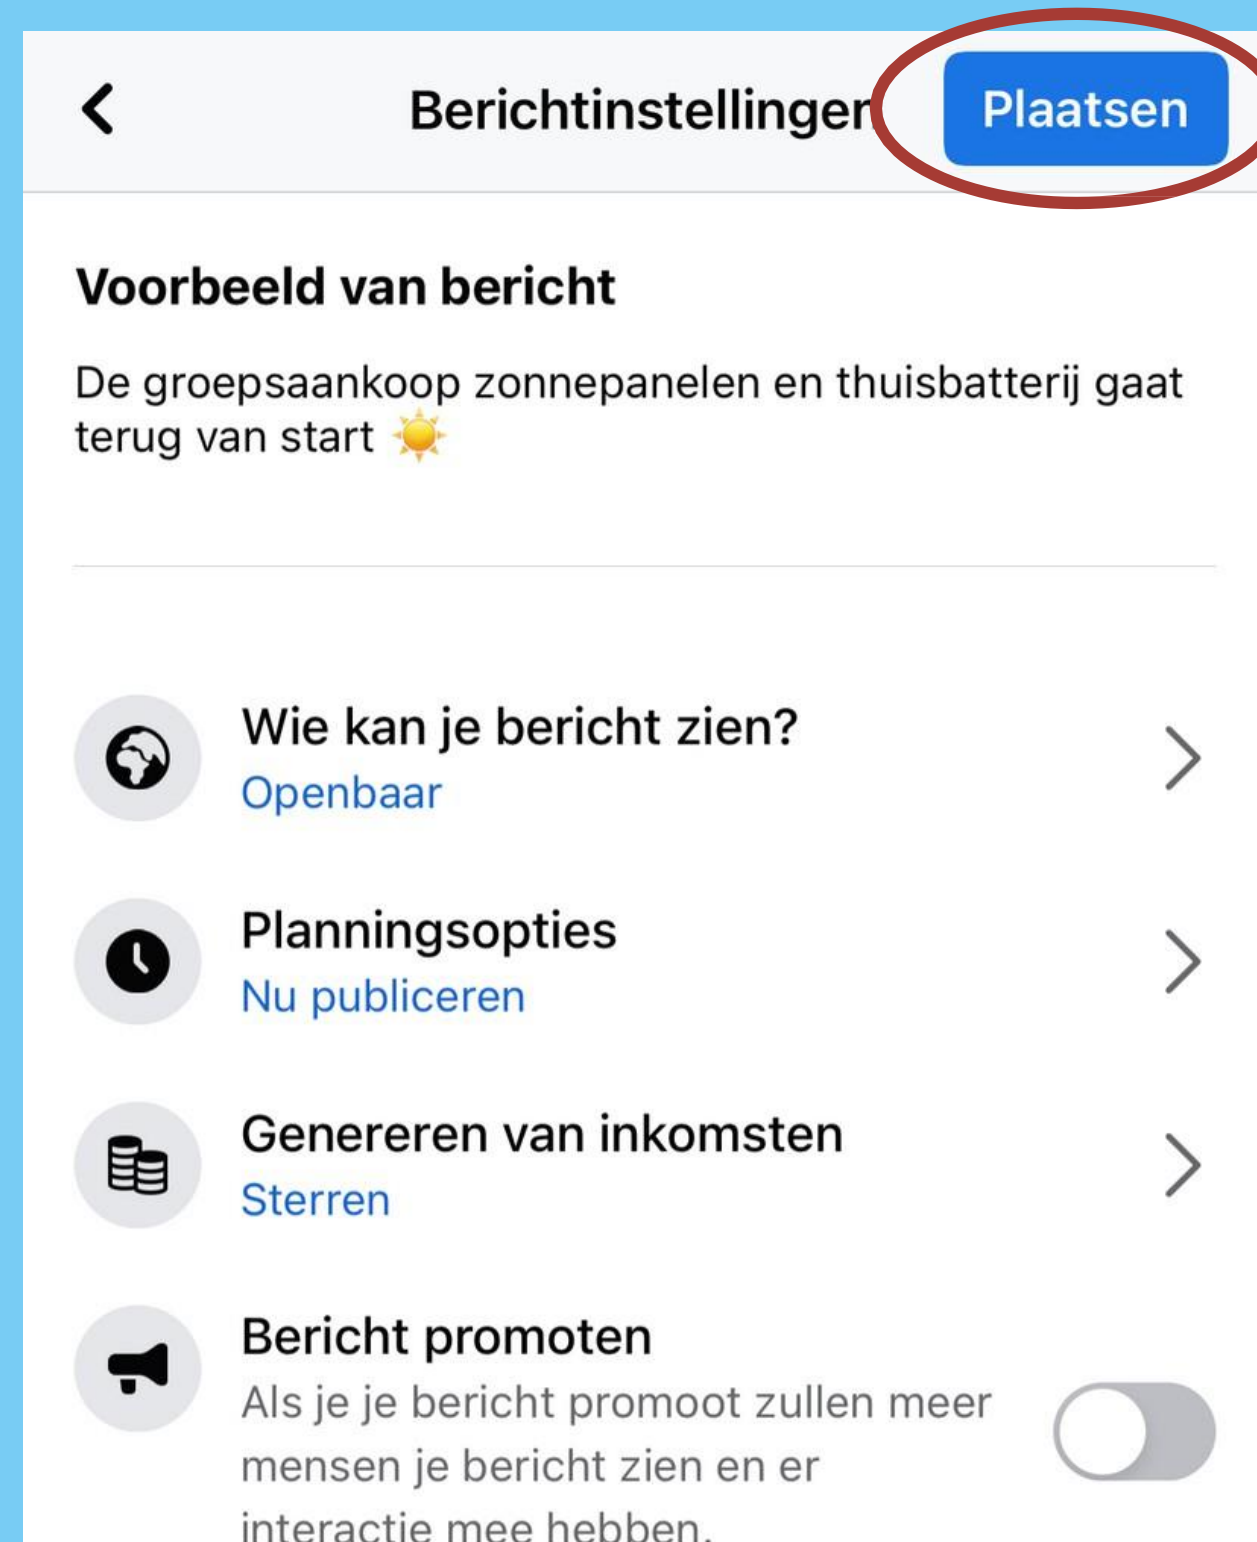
Berichtinstellingen

Plaatsen

Voorbeeld van bericht

De groepsaankoop zonnepanelen en thuisbatterij gaat terug van start ☀️

Wie kan je bericht zien?
Openbaar

Planningsopties
Nu publiceren

Genereren van inkomsten
Sterren

Bericht promoten
Als je je bericht promoot zullen meer mensen je bericht zien en er interactie mee hebben.